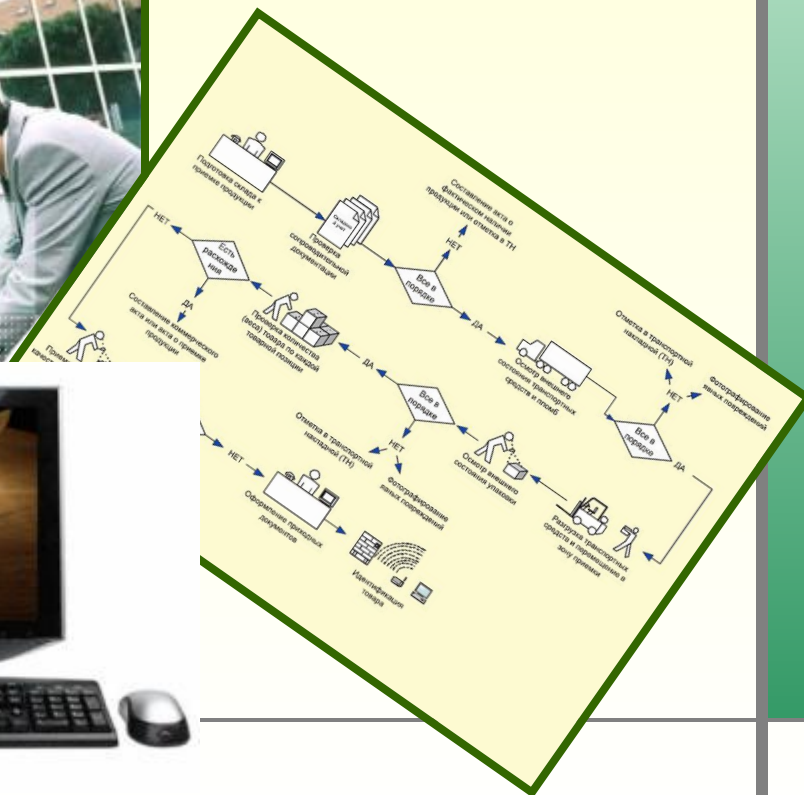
Подготовка склада к приемке продукции

Проверка сопроводительной документации

Все в порядке

НЕТ

Составление акта о фактическом наличии продукции или отметка в ТН

ДА

Осмотр внешнего состояния транспортных средств и пломб

Все в порядке

НЕТ

Отметка в транспортной накладной (ТН)

Фотографирование явных повреждений

ДА

Разгрузка транспортных средств и перемещение в зону приемки

Осмотр внешнего состояния упаковки

Все в порядке

НЕТ

Отметка в транспортной накладной (ТН)

Фотографирование явных повреждений

ДА

Проверка количества (веса) товара по каждой товарной позиции

Есть расхождения

ДА

Составление коммерческого акта или акта о приемке продукции

НЕТ

НЕТ

Оформление приходных документов

Идентификация товара